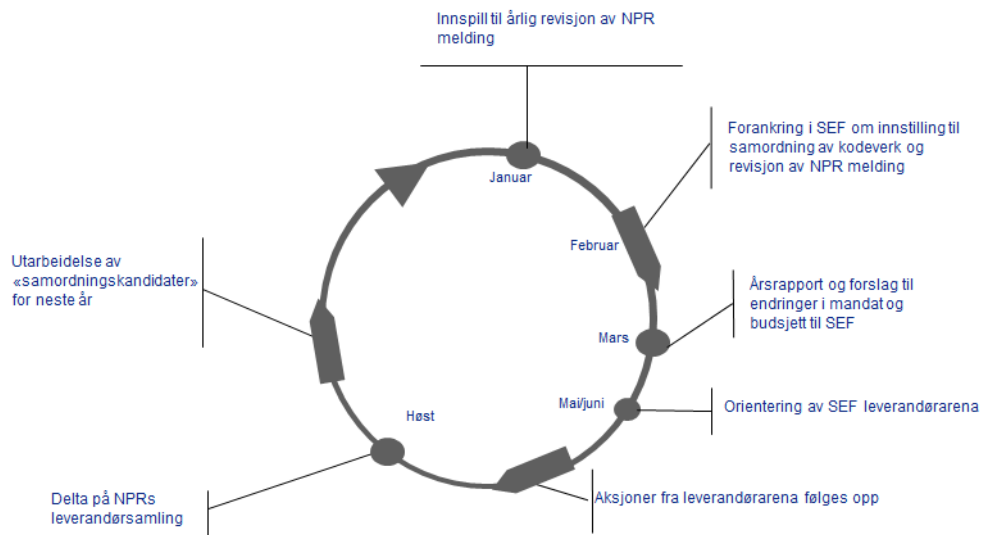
Innspill til årlig revisjon av NPR melding

Januar

Forankring i SEF om innstilling til samordning av kodeverk og revisjon av NPR melding

Februar

Årsrapport og forslag til endringer i mandat og budsjett til SEF

Mars

Mai/juni

Orientering av SEF leverandørarena

Aksjoner fra leverandørarena følges opp

Høst

Delta på NPRs leverandørsamling

Utarbeidelse av «samordningskandidater» for neste år